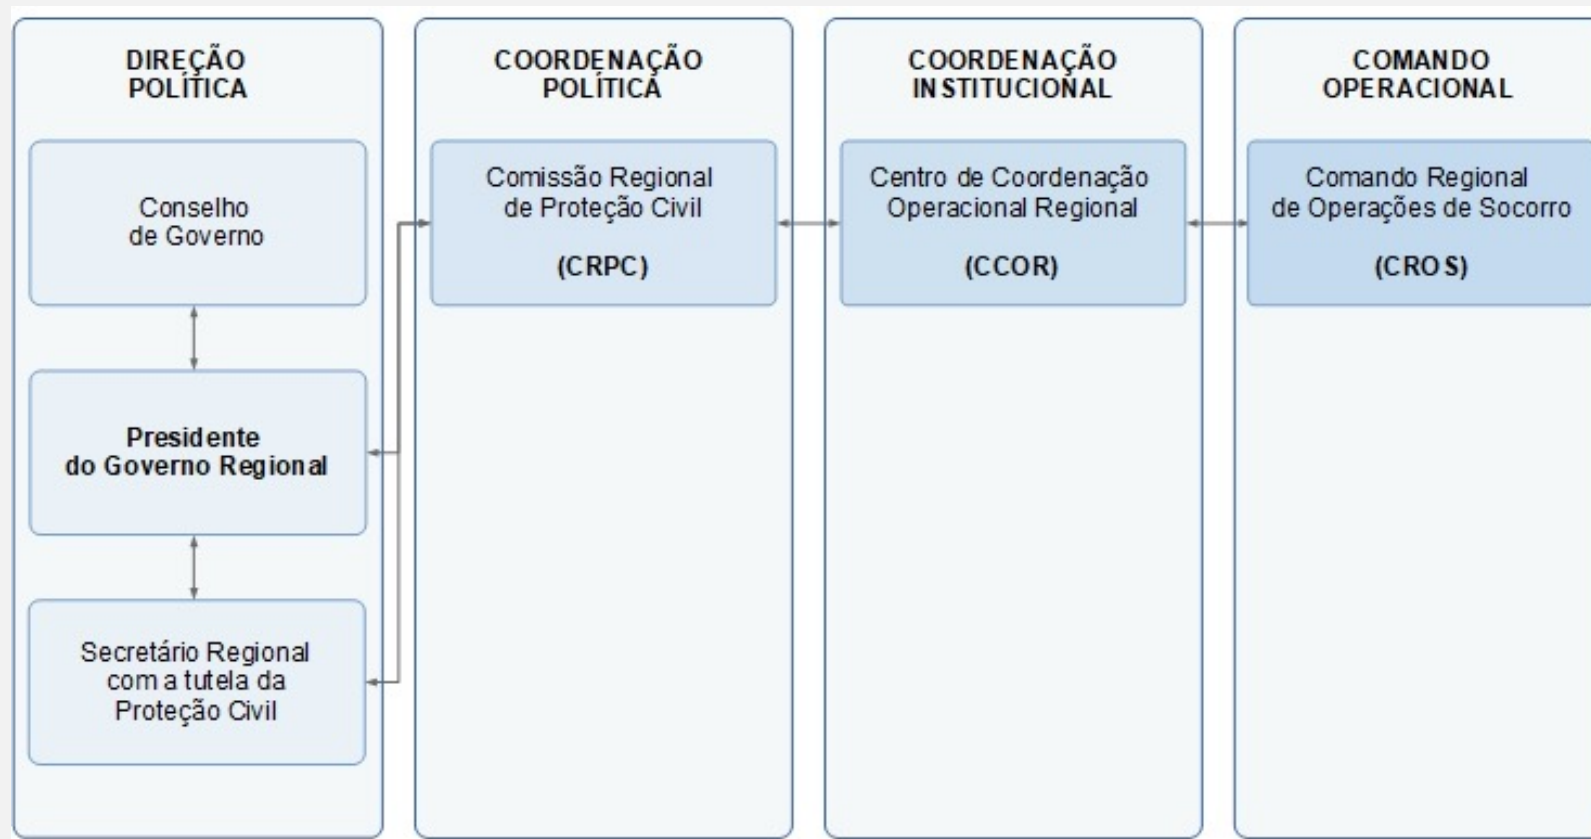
DIREÇÃO POLÍTICA

Conselho de Governo

Presidente do Governo Regional

Secretário Regional com a tutela da Proteção Civil

COORDENAÇÃO POLÍTICA

Comissão Regional de Proteção Civil

(CRPC)

COORDENAÇÃO INSTITUCIONAL

Centro de Coordenação Operacional Regional

(CCOR)

COMANDO OPERACIONAL

Comando Regional de Operações de Socorro

(CROS)